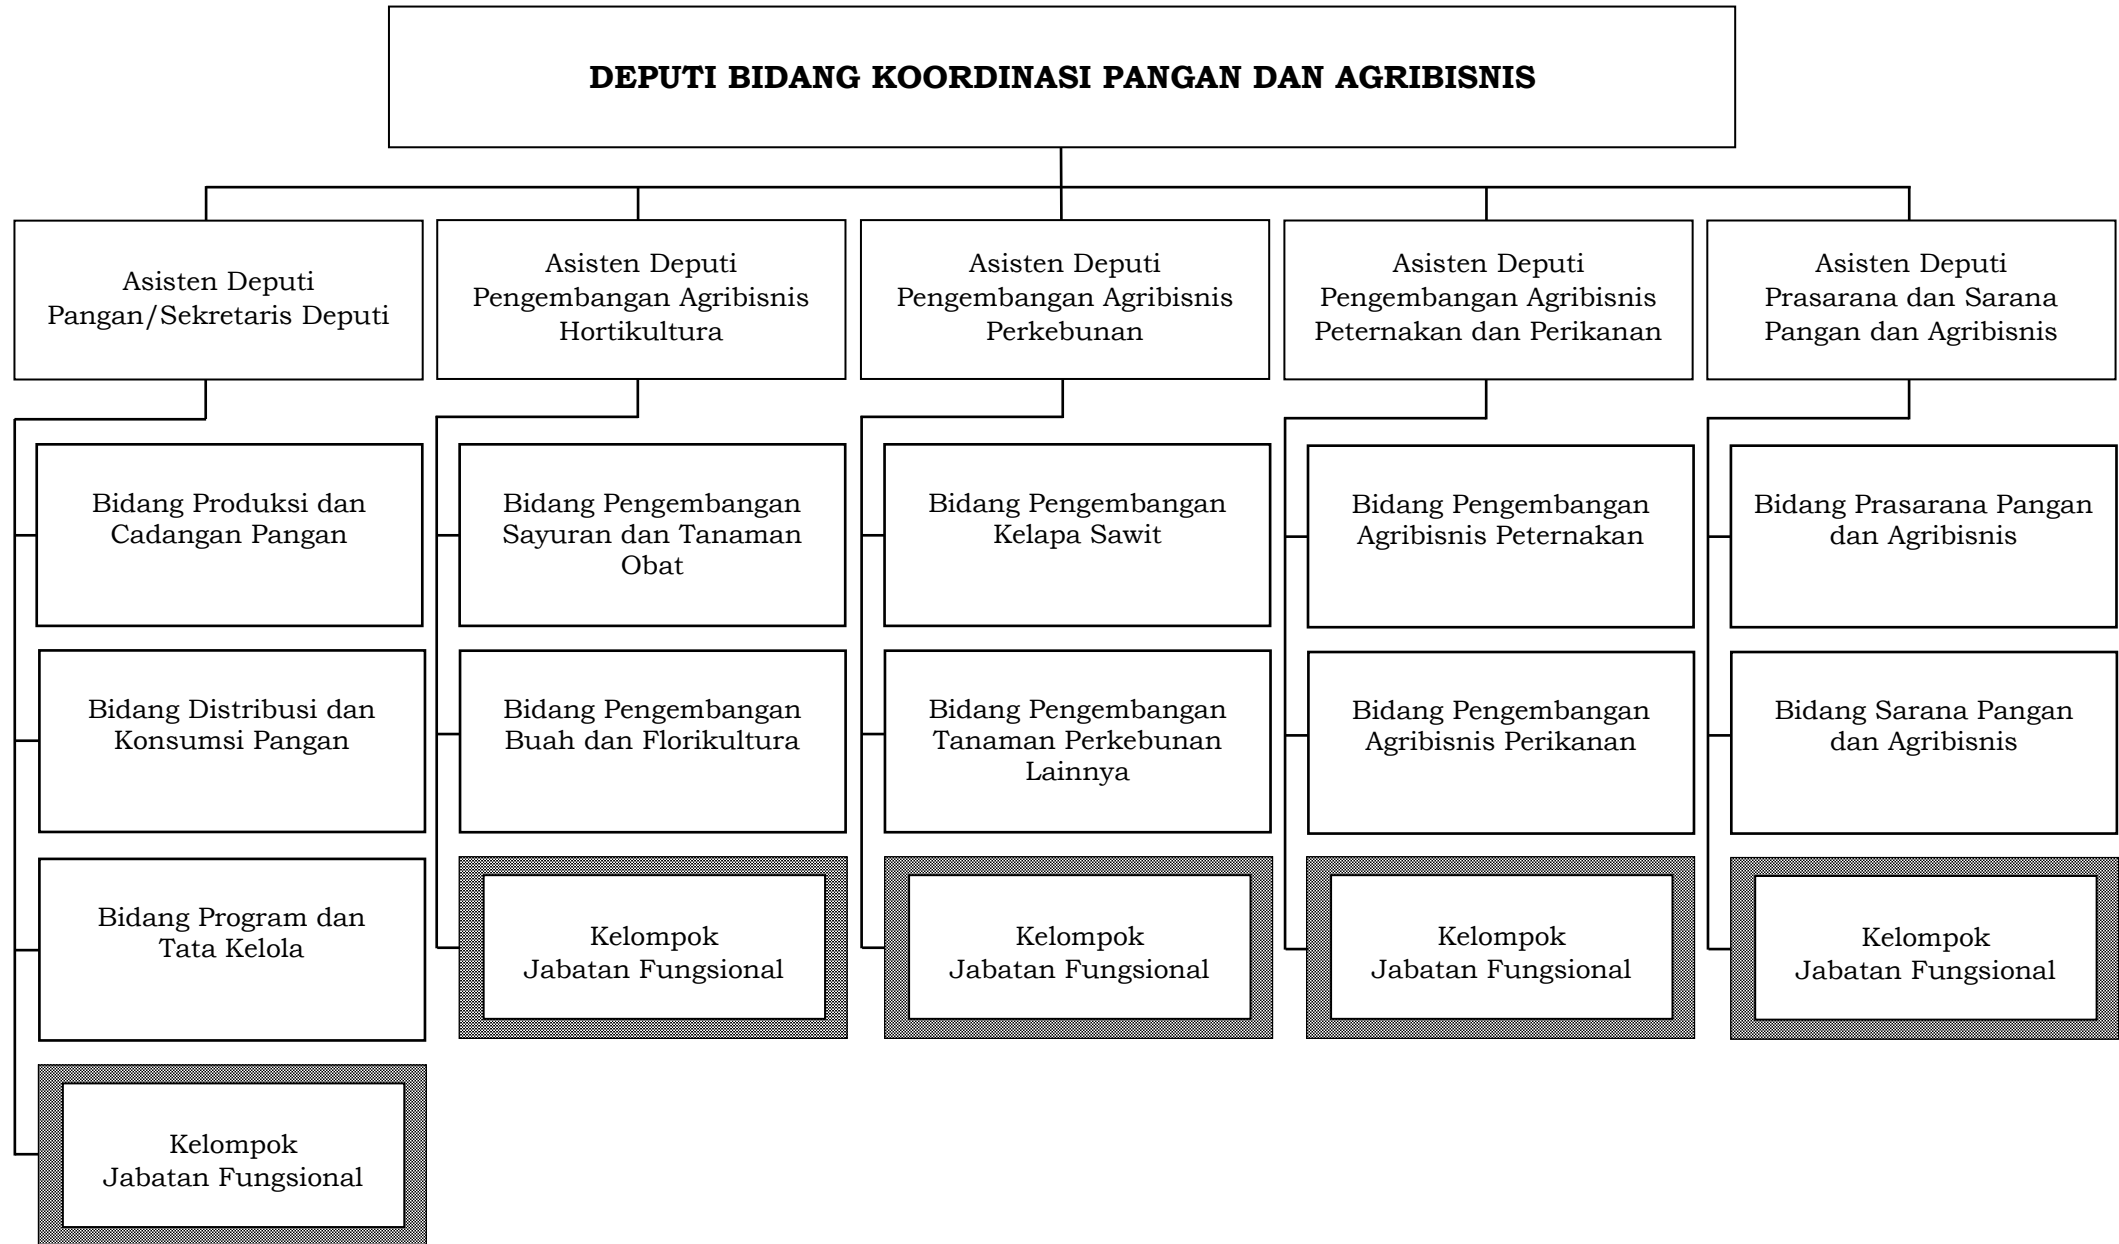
DEPUTI BIDANG KOORDINASI PANGAN DAN AGRIBISNIS

Asisten Deputi Pangan/Sekretaris Deputi

Bidang Produksi dan Cadangan Pangan

Bidang Distribusi dan Konsumsi Pangan

Bidang Program dan Tata Kelola

Kelompok Jabatan Fungsional

Asisten Deputi Pengembangan Agribisnis Hortikultura

Bidang Pengembangan Sayuran dan Tanaman Obat

Bidang Pengembangan Buah dan Florikultura

Kelompok Jabatan Fungsional

Asisten Deputi Pengembangan Agribisnis Perkebunan

Bidang Pengembangan Kelapa Sawit

Bidang Pengembangan Tanaman Perkebunan Lainnya

Kelompok Jabatan Fungsional

Asisten Deputi Pengembangan Agribisnis Peternakan dan Perikanan

Bidang Pengembangan Agribisnis Peternakan

Bidang Pengembangan Agribisnis Perikanan

Kelompok Jabatan Fungsional

Asisten Deputi Prasarana dan Sarana Pangan dan Agribisnis

Bidang Prasarana Pangan dan Agribisnis

Bidang Sarana Pangan dan Agribisnis

Kelompok Jabatan Fungsional